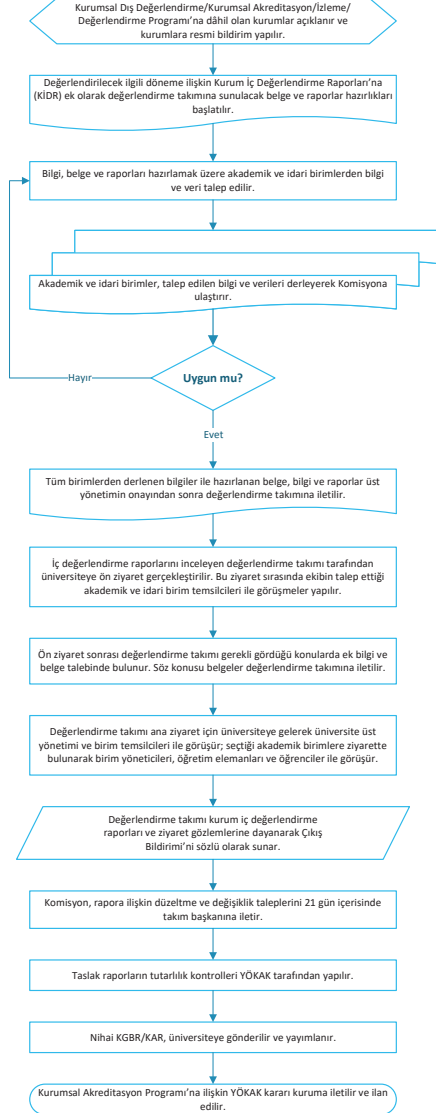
Kurumsal Dış Değerlendirme/Kurumsal Akreditasyon/İzleme/ Değerlendirme Programı'na dâhil olan kurumlar açıklanır ve kurumlara resmi bildirim yapılır.

Değerlendirilecek ilgili döneme ilişkin Kurum İç Değerlendirme Raporları'na (KİDR) ek olarak değerlendirme takımına sunulacak belge ve raporlar hazırlıkları başlatılır.

Bilgi, belge ve raporları hazırlamak üzere akademik ve idari birimlerden bilgi ve veri talep edilir.

Akademik ve idari birimler, talep edilen bilgi ve verileri derleyerek Komisyona ulaştırır.

Hayır

Uygun mu?

Evet

Tüm birimlerden derlenen bilgiler ile hazırlanan belge, bilgi ve raporlar üst yönetimin onayından sonra değerlendirme takımına iletilir.

İç değerlendirme raporlarını inceleyen değerlendirme takımı tarafından üniversiteye ön ziyaret gerçekleştirilir. Bu ziyaret sırasında ekibin talep ettiği akademik ve idari birim temsilcileri ile görüşmeler yapılır.

Ön ziyaret sonrası değerlendirme takımı gerekli gördüğü konularda ek bilgi ve belge talebinde bulunur. Söz konusu belgeler değerlendirme takımına iletilir.

Değerlendirme takımı ana ziyaret için üniversiteye gelerek üniversite üst yönetimi ve birim temsilcileri ile görüşür; seçtiği akademik birimlere ziyarette bulunarak birim yöneticileri, öğretim elemanları ve öğrenciler ile görüşür.

Değerlendirme takımı kurum iç değerlendirme raporları ve ziyaret gözlemlerine dayanarak Çıkış Bildirimi'ni sözlü olarak sunar.

Komisyon, rapora ilişkin düzeltme ve değişiklik taleplerini 21 gün içerisinde takım başkanına iletir.

Taslak raporların tutarlılık kontrolleri YÖKAK tarafından yapılır.

Nihai KGBR/KAR, üniversiteye gönderilir ve yayımlanır.

Kurumsal Akreditasyon Programı'na ilişkin YÖKAK kararı kuruma iletilir ve ilan edilir.